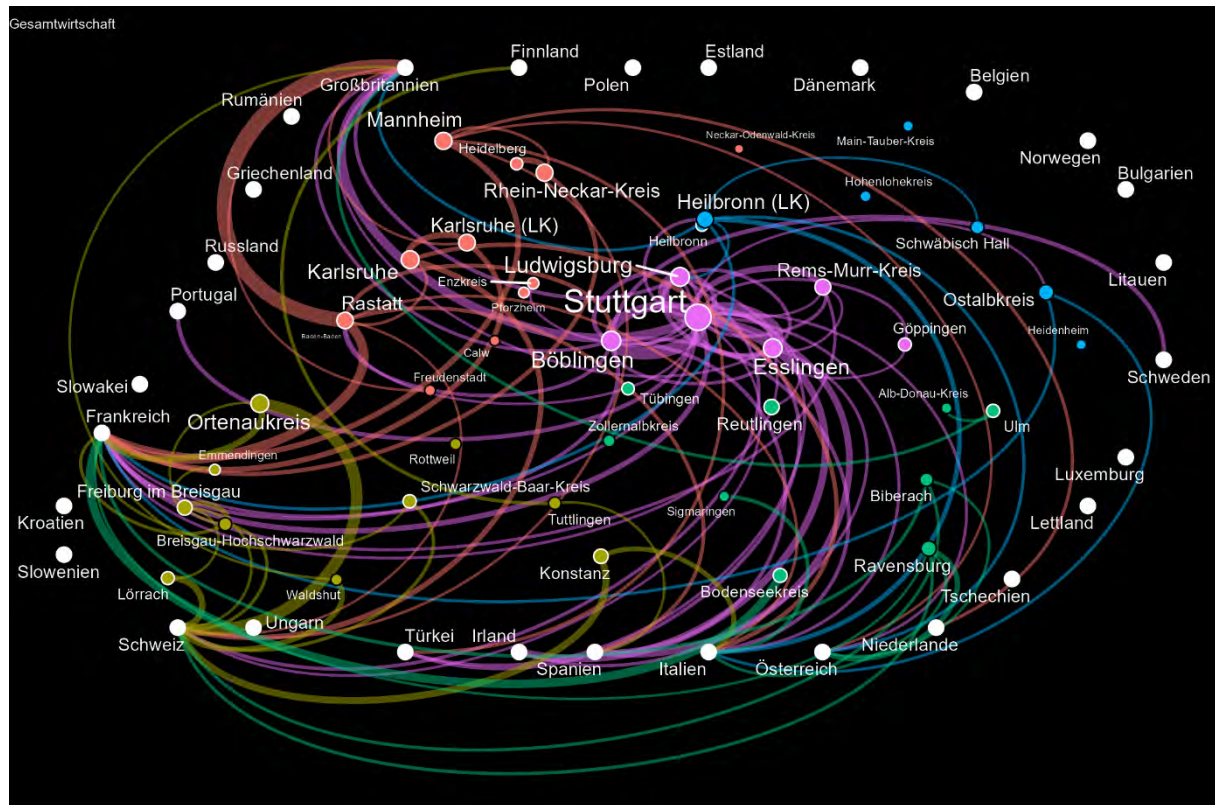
Gesamtwirtschaft

Finnland
Estland
Großbritannien
Polen
Dänemark
Belgien
Rumänien
Mannheim
Neckar-Odenwald-Kreis
Main-Tauber-Kreis
Heidelberg
Norwegen
Griechenland
Rhein-Neckar-Kreis
Bulgarien
Hohenlohekreis
Heilbronn (LK)
Karlsruhe (LK)
Heilbronn
Schwäbisch Hall
Russland
Ludwigsburg
Karlsruhe
Rems-Murr-Kreis
Litauen
Enzkreis
Portugal
Ostalbkreis
Stuttgart
Rastatt
Pforzheim
Göppingen
Baden-Baden
Heidenheim
Calw
Böblingen
Esslingen
Schweden
Freudenstadt
Slowakei
Tübingen
Alb-Donau-Kreis
Frankreich
Ortenaukreis
Reutlingen
Ulm
Zollernalbkreis
Emmendingen
Rottweil
Luxemburg
Biberach
Freiburg im Breisgau
Schwarzwald-Baar-Kreis
Kroatien
Tuttlingen
Sigmaringen
Lettland
Breisgau-Hochschwarzwald
Slowenien
Konstanz
Ravensburg
Lörrach
Waldshut
Bodenseekreis
Tschechien
Ungarn
Türkei
Irland
Schweiz
Niederlande
Spanien
Italien
Österreich